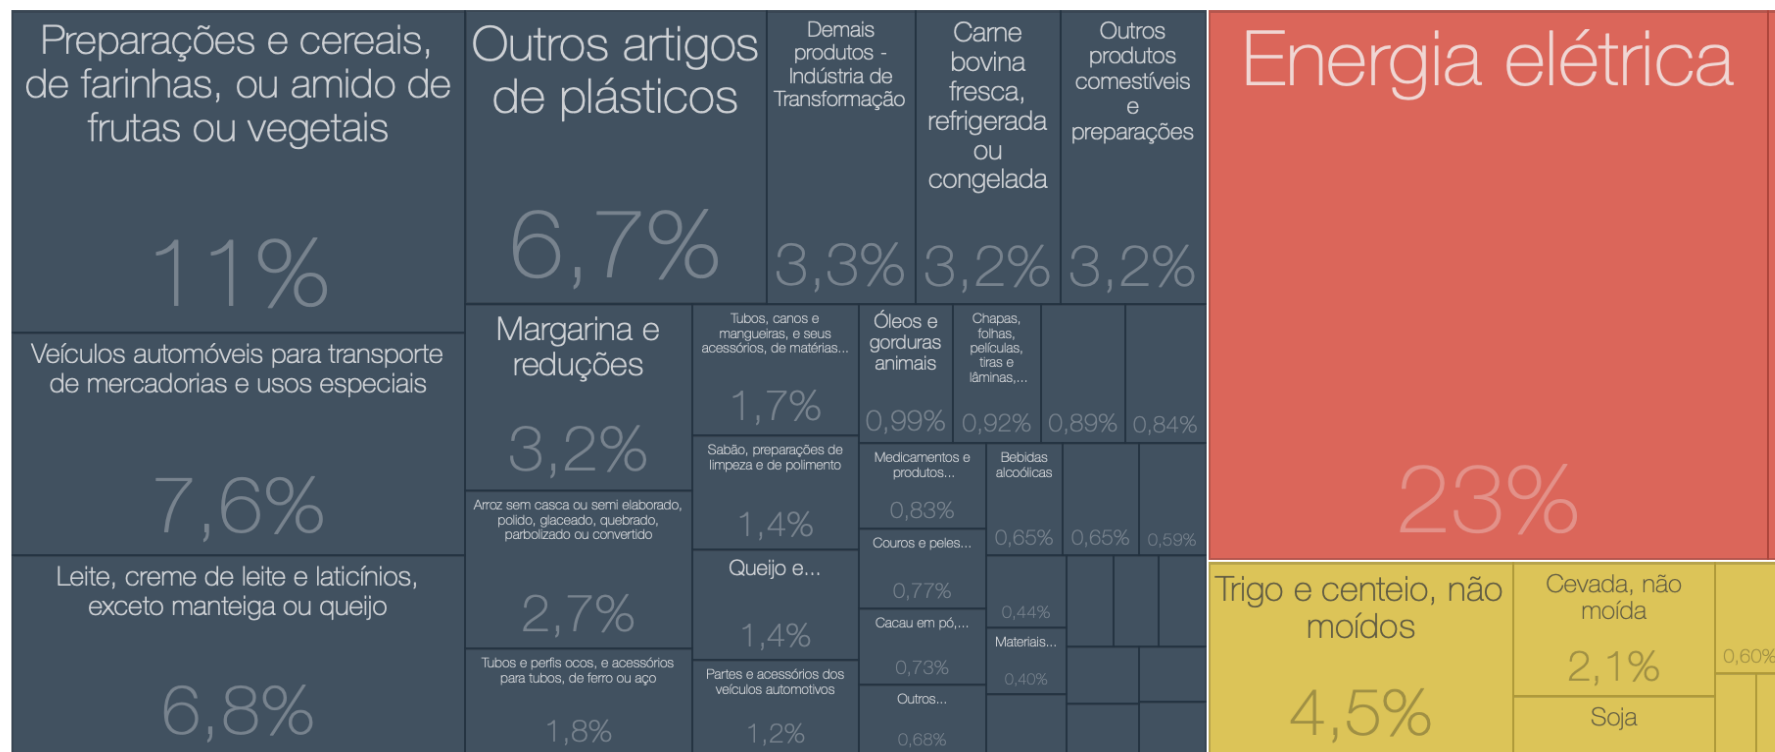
Preparações e cereais, de farinhas, ou amido de frutas ou vegetais
11%

Outros artigos de plásticos
6,7%

Demais produtos - Indústria de Transformação
3,3%

Carne bovina fresca, refrigerada ou congelada
3,2%

Outros produtos comestíveis e preparações
3,2%

Energia elétrica
23%

Veículos automóveis para transporte de mercadorias e usos especiais
7,6%

Margarina e reduções
3,2%

Tubos, canos e mangueiras, e seus acessórios, de matérias...
1,7%

Óleos e gorduras animais
0,99%

Chapas, folhas, películas, tiras e lâminas,...
0,92%

0,89%

0,84%

Sabão, preparações de limpeza e de polimento
1,4%

Medicamentos e produtos...
0,83%

Bebidas alcoólicas
0,65%

0,65%

0,59%

Arroz sem casca ou semi elaborado, polido, glaceado, quebrado, parbolizado ou convertido
2,7%

Couros e peles...
0,77%

Leite, creme de leite e laticínios, exceto manteiga ou queijo
6,8%

Queijo e...
1,4%

0,44%

Cacau em pó,...
0,73%

Materiais...
0,40%

Tubos e perfis ocos, e acessórios para tubos, de ferro ou aço
1,8%

Partes e acessórios dos veículos automotivos
1,2%

Outros...
0,68%

Trigo e centeio, não moídos
4,5%

Cevada, não moída
2,1%

0,60%

Soja